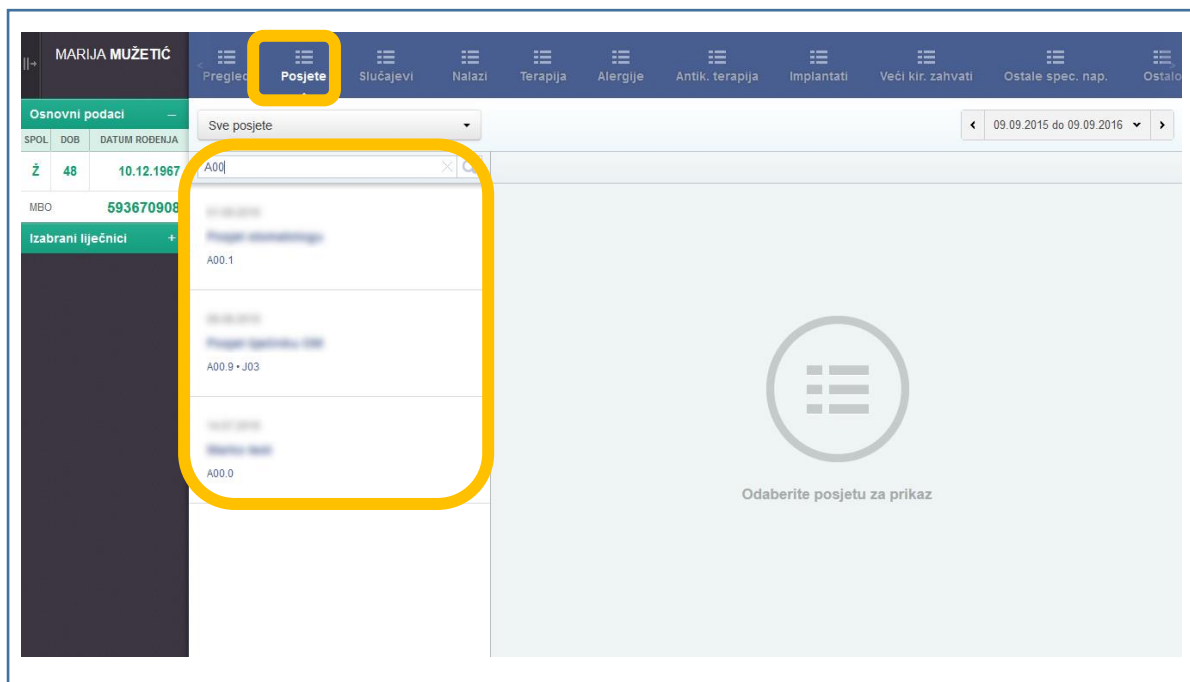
MARIJA MUŽETIĆ

Pregled Posjete Slučajevi Nalazi Terapija Alergije Antik. terapija Implantati Veći kir. zahvati Ostale spec. nap. Ostalo

Osnovni podaci –

| SPOL | DOB | DATUM ROĐENJA |
|---|---|---|
| Ž | 48 | 10.12.1967 |

MBO 593670908

Izabrani liječnici +

Sve posjete

09.09.2015 do 09.09.2016

A00

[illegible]
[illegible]
A00.1

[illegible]
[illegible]
A00.9 • J03

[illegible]
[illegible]
A00.0

Odaberite posjetu za prikaz